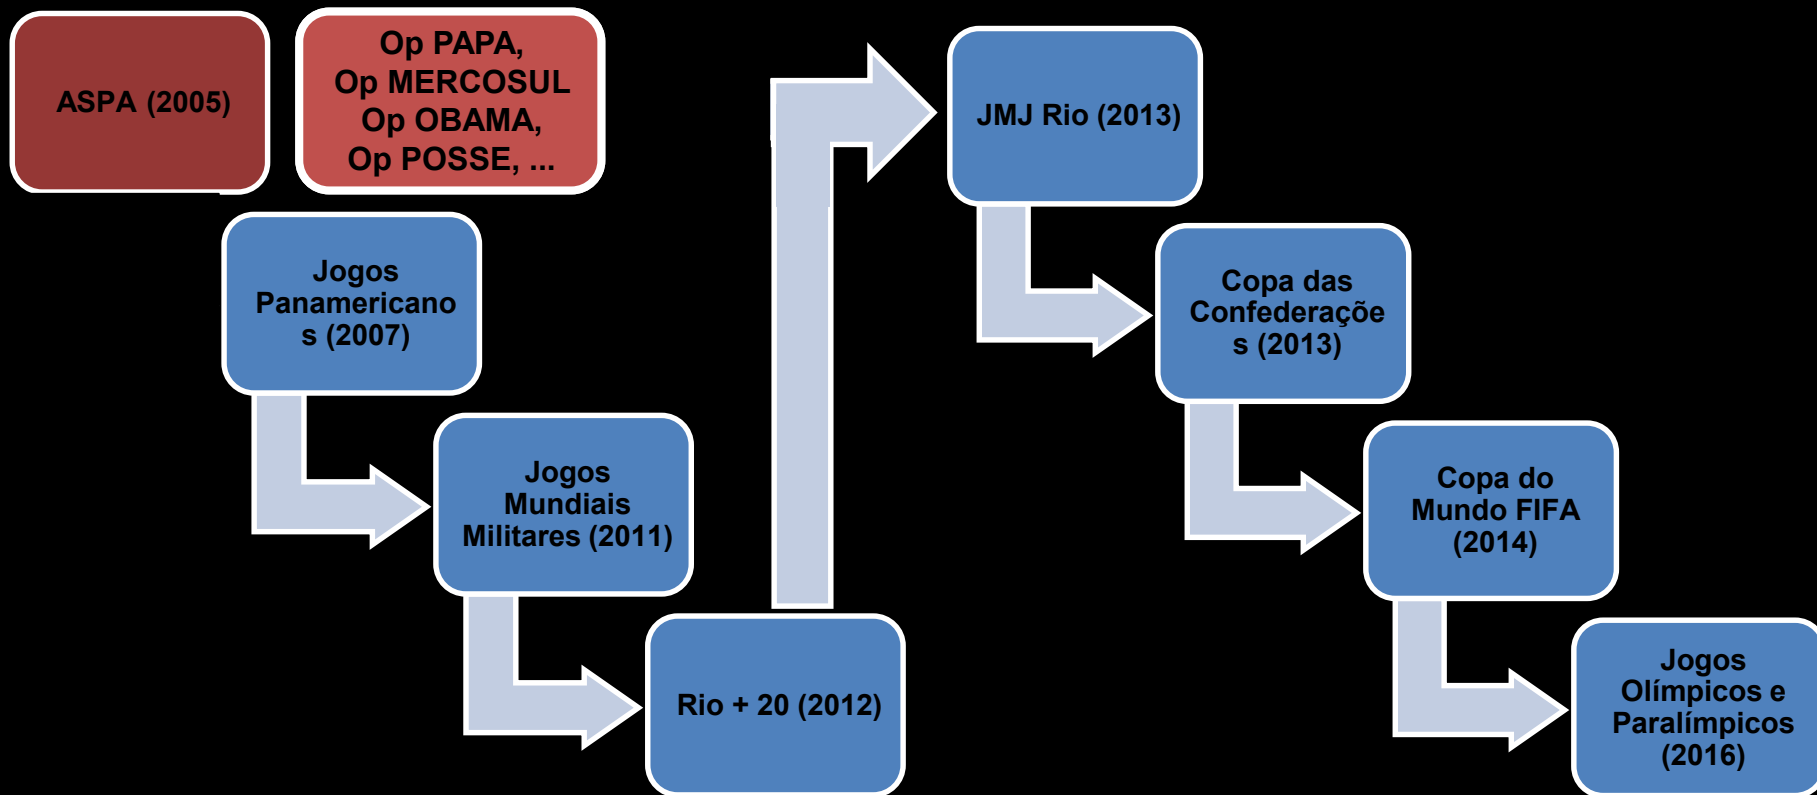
ASPA (2005)

Op PAPA, Op MERCOSUL Op OBAMA, Op POSSE, ...

Jogos Panamericanos (2007)

Jogos Mundiais Militares (2011)

Rio + 20 (2012)

JMJ Rio (2013)

Copa das Confederações (2013)

Copa do Mundo FIFA (2014)

Jogos Olímpicos e Paralímpicos (2016)